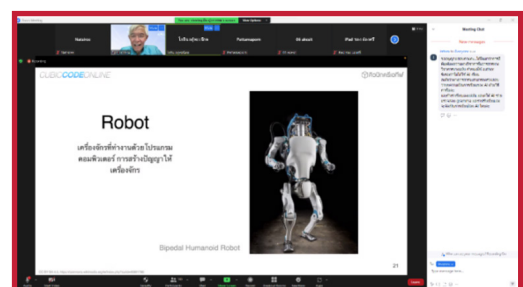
Zoom Meeting

View Option

Natchis

Pattarapom

Meeting Chat

New messages

Recording

CUBIC CODE ONLINE

Robot

เครื่องจักรที่ทำงานด้วยโปรแกรมคอมพิวเตอร์ การสร้างปัญญาให้เครื่องจักร

Bipedal Humanoid Robot

21

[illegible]